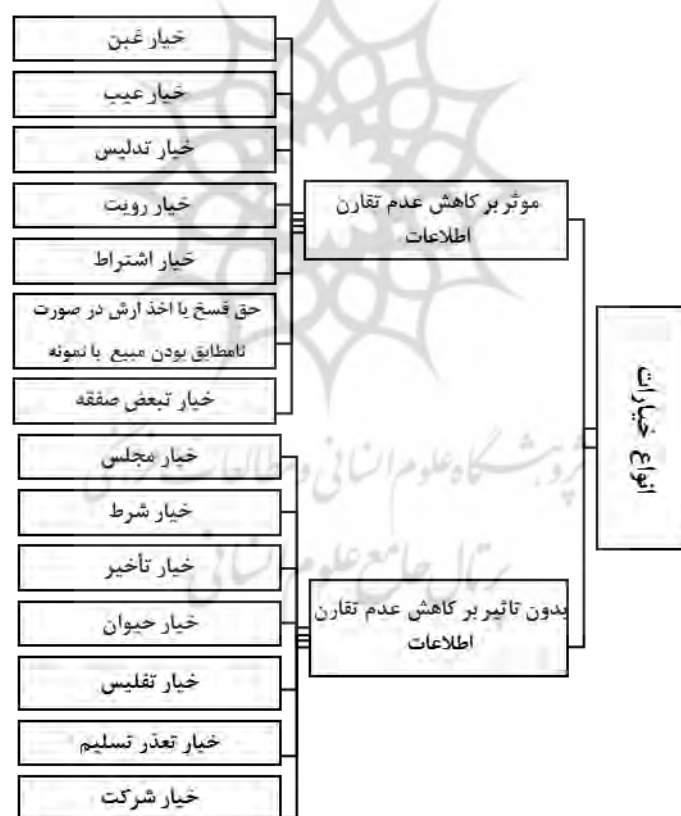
انواع خیارات

موثر بر کاهش عدم تقارن اطلاعات

خیار غبن

خیار عیب

خیار تدلیس

خیار رویت

خیار اشتراط

حق فسخ یا اخذ ارش در صورت نامطابق بودن مبیع با نمونه

خیار تبعض صفقه

بدون تاثیر بر کاهش عدم تقارن اطلاعات

خیار مجلس

خیار شرط

خیار تأخیر

خیار حیوان

خیار تفلیس

خیار تعذر تسلیم

خیار شرکت

پژوهشگاه علوم انسانی و مطالعات فرهنگی

پرتال جامع علوم انسانی